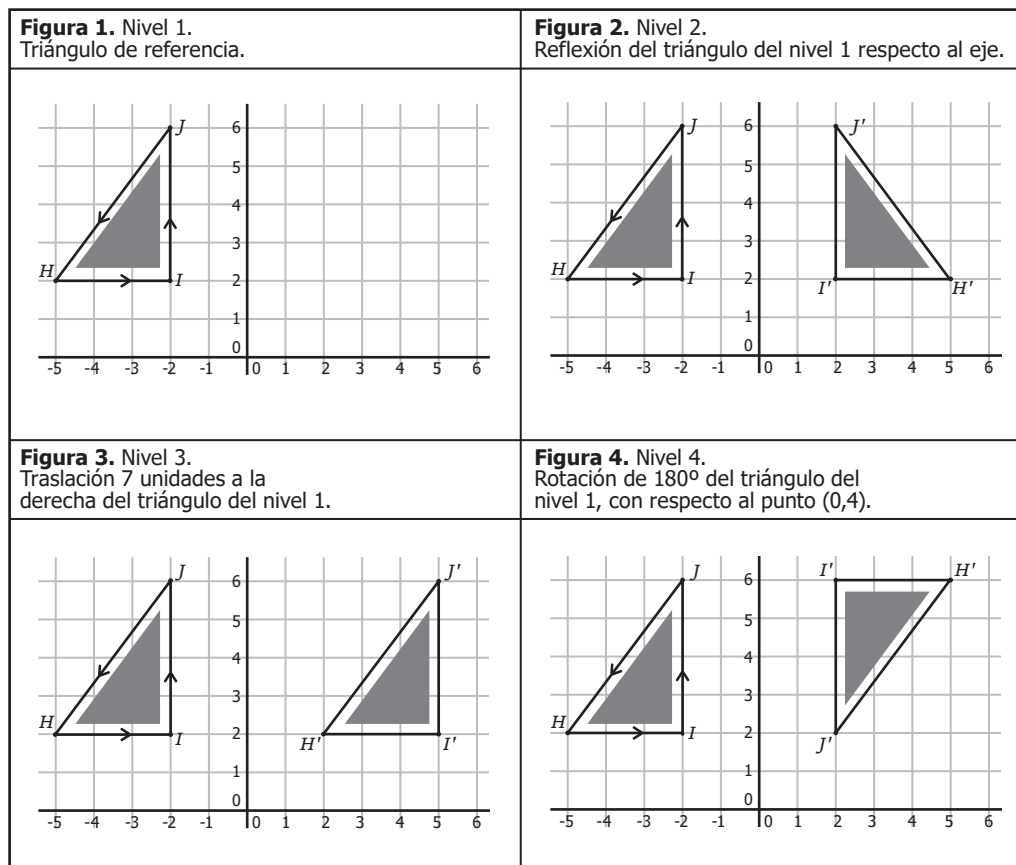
**Figura 1.** Nivel 1.
Triángulo de referencia.

$J$
$H$
$I$
6
5
4
3
2
1
0
-5 -4 -3 -2 -1 0 1 2 3 4 5 6

**Figura 2.** Nivel 2.
Reflexión del triángulo del nivel 1 respecto al eje.

$J$
$J'$
$H$
$I$
$I'$
$H'$
6
5
4
3
2
1
0
-5 -4 -3 -2 -1 0 1 2 3 4 5 6

**Figura 3.** Nivel 3.
Traslación 7 unidades a la derecha del triángulo del nivel 1.

$J$
$J'$
$H$
$I$
$H'$
$I'$
6
5
4
3
2
1
0
-5 -4 -3 -2 -1 0 1 2 3 4 5 6

**Figura 4.** Nivel 4.
Rotación de 180º del triángulo del nivel 1, con respecto al punto (0,4).

$J$
$I'$
$H'$
$H$
$I$
$J'$
6
5
4
3
2
1
0
-5 -4 -3 -2 -1 0 1 2 3 4 5 6